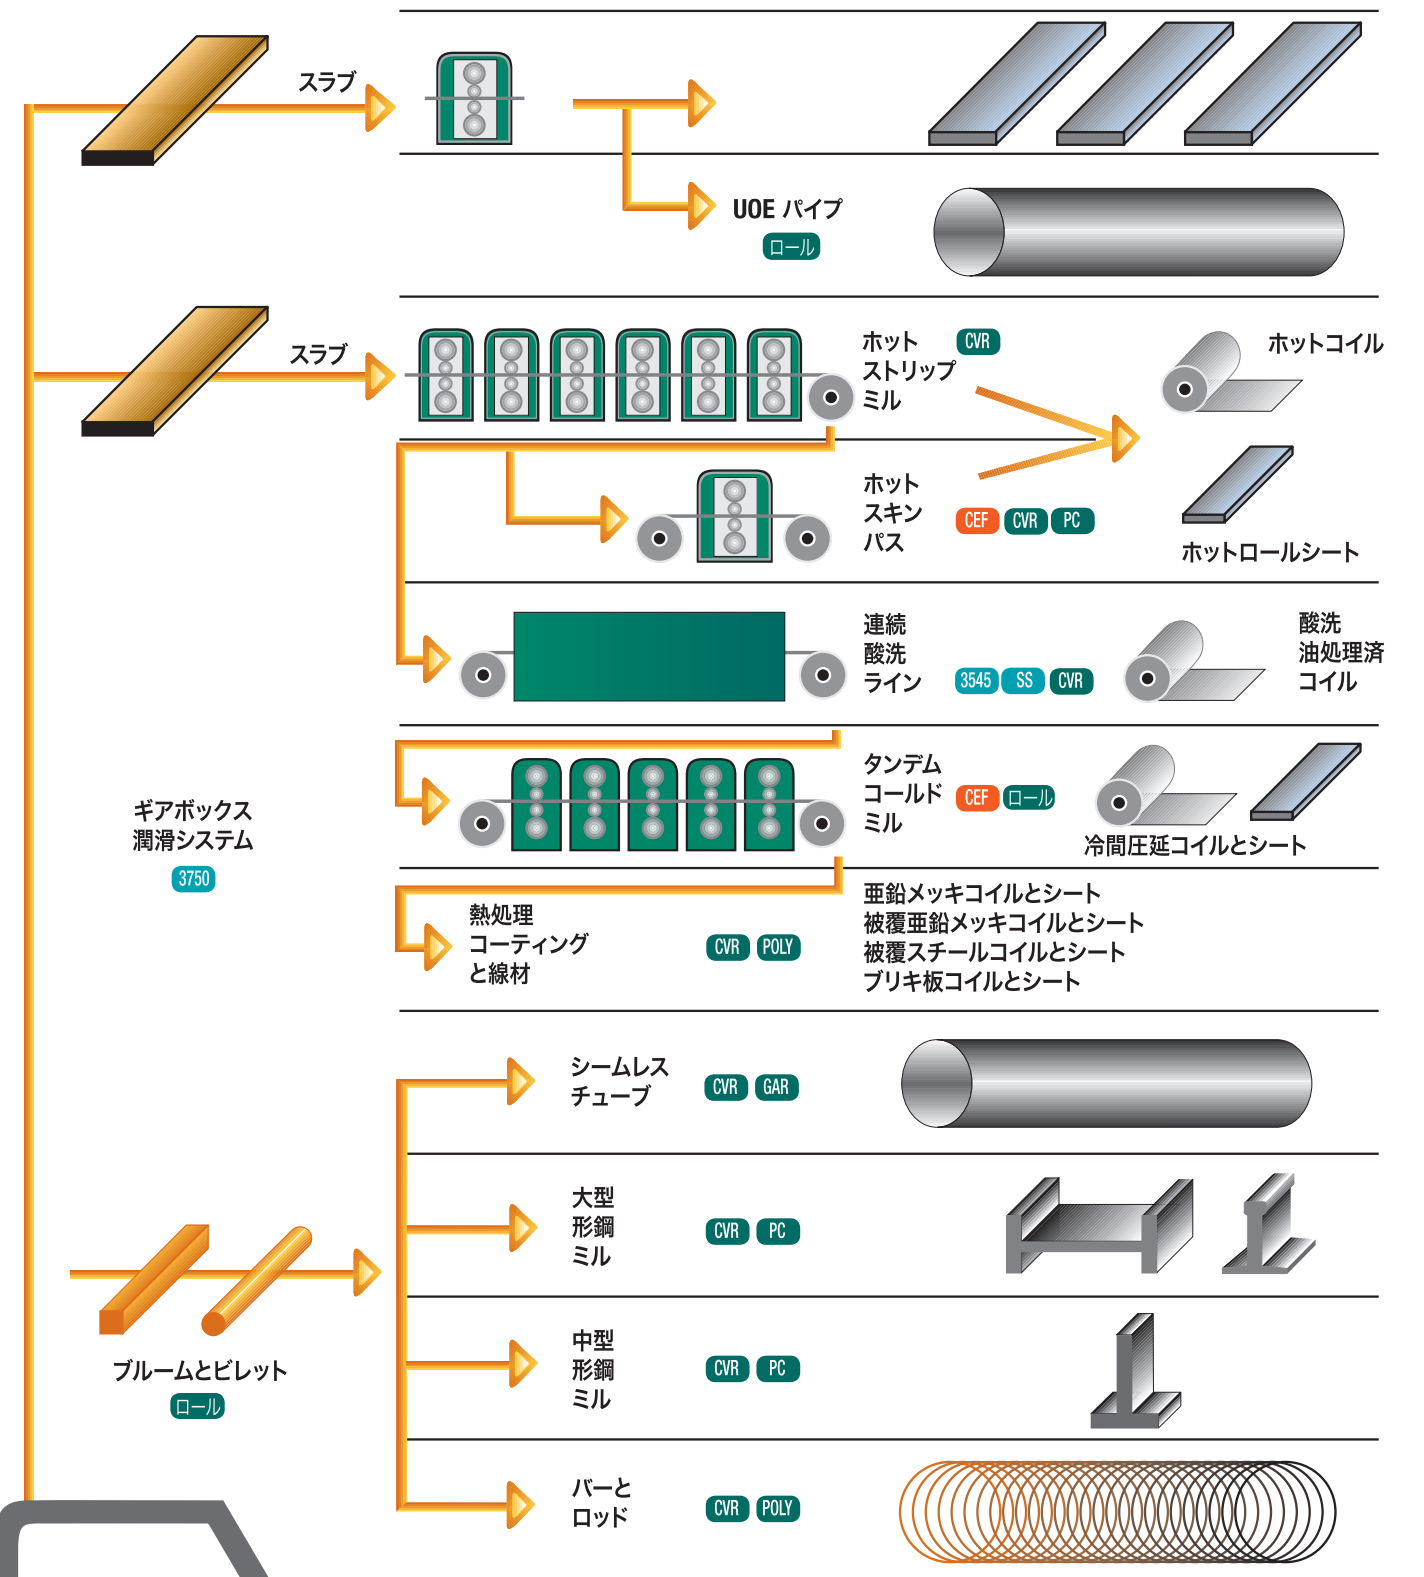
スラブ

UOE パイプ
ロール

スラブ

ホット ストリップ ミル
CVR

ホットコイル

ホット スキン パス
CEF CVR PC

ホットロールシート

連続 酸洗 ライン
3545 SS CVR

酸洗 油処理済 コイル

タンデム コールド ミル
CEF ロール

冷間圧延コイルとシート

ギアボックス 潤滑システム
3750

熱処理 コーティング と線材
CVR POLY

亜鉛メッキコイルとシート
被覆亜鉛メッキコイルとシート
被覆スチールコイルとシート
ブリキ板コイルとシート

シームレス チューブ
CVR GAR

大型 形鋼 ミル
CVR PC

中型 形鋼 ミル
CVR PC

ブルームとビレット
ロール

バーと ロッド
CVR POLY